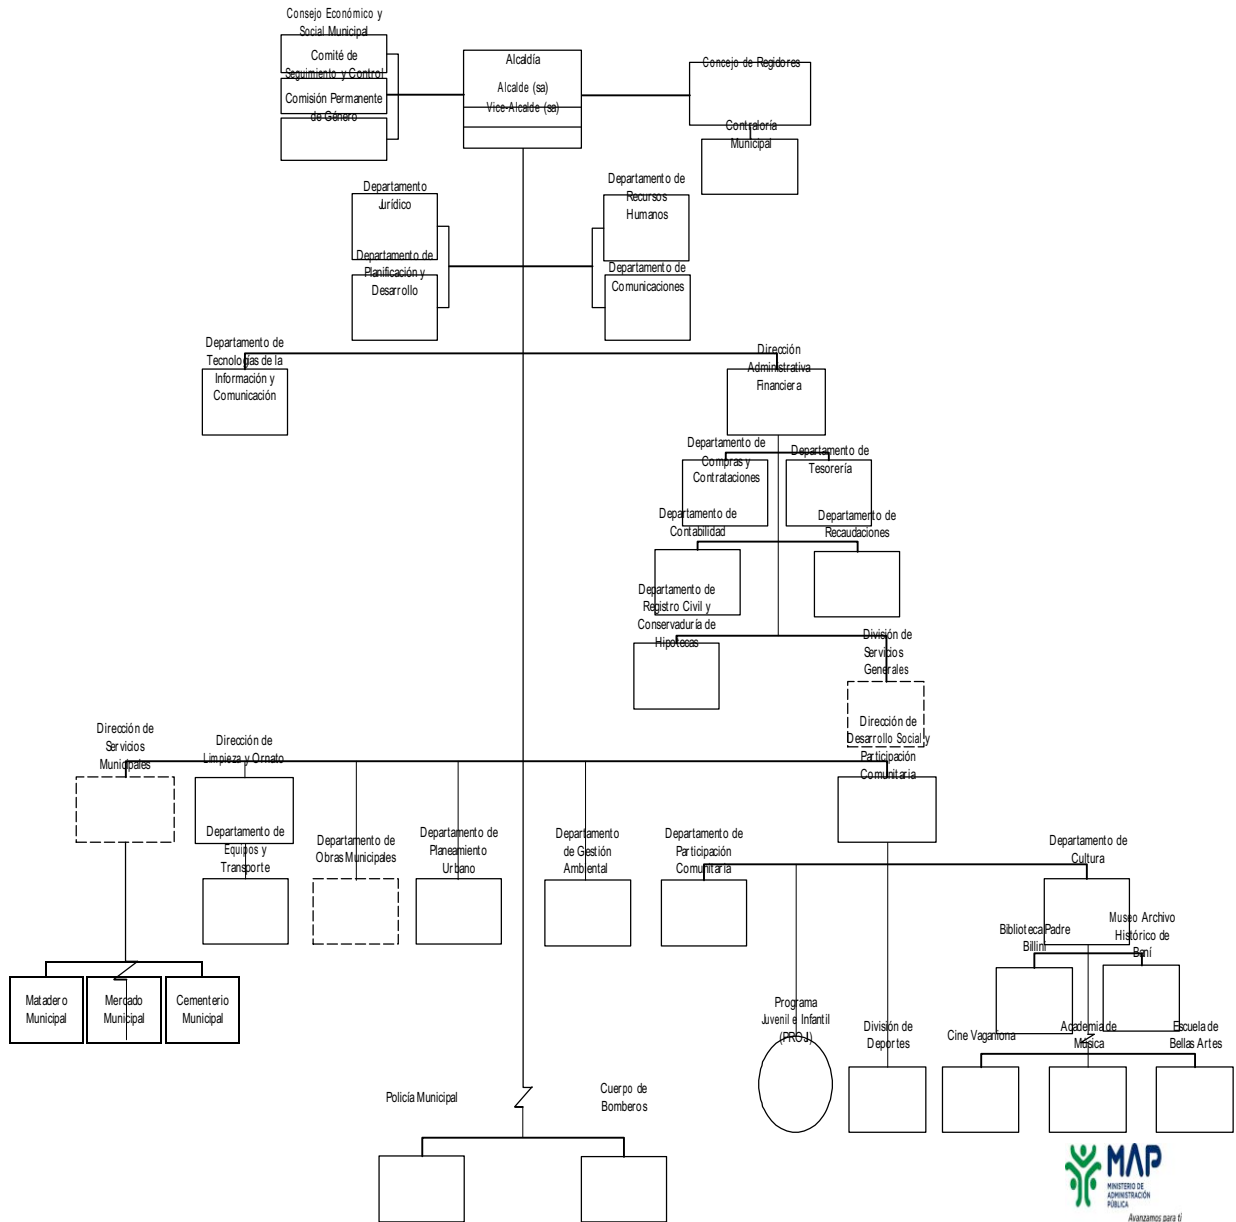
Consejo Económico y Social Municipal

Comité de Seguimiento y Control

Comisión Permanente de Género

Alcaldía

Alcalde (sa)

Vice-Alcalde (sa)

Concejo de Regidores

Contraloría Municipal

Departamento Jurídico

Departamento de Planificación y Desarrollo

Departamento de Recursos Humanos

Departamento de Comunicaciones

Departamento de Tecnologías de la Información y Comunicación

Dirección Administrativa Financiera

Departamento de Compras y Contrataciones

Departamento de Tesorería

Departamento de Contabilidad

Departamento de Recaudaciones

Departamento de Registro Civil y Conservaduría de Hipotecas

División de Servicios Generales

Dirección de Desarrollo Social y Participación Comunitaria

Dirección de Servicios Municipales

Dirección de Limpieza y Ornato

Departamento de Equipos y Transporte

Departamento de Obras Municipales

Departamento de Planeamiento Urbano

Departamento de Gestión Ambiental

Departamento de Participación Comunitaria

Departamento de Cultura

Biblioteca Padre Billini

Museo Archivo Histórico de Baní

Matadero Municipal

Mercado Municipal

Cementerio Municipal

Programa Juvenil e Infantil (PROJ)

División de Deportes

Cine Vagamona

Academia de Música

Escuela de Bellas Artes

Policía Municipal

Cuerpo de Bomberos

MAP
MINISTERIO DE ADMINISTRACIÓN PÚBLICA
Avanzamos para ti